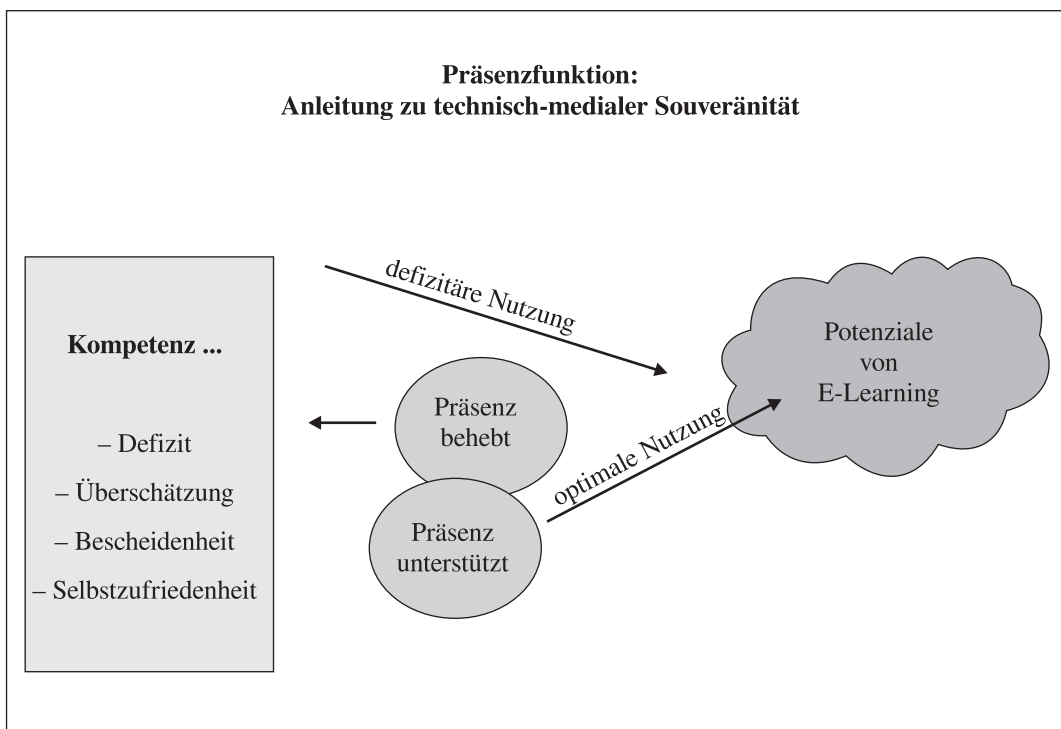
**Präsenzfunktion:**
**Anleitung zu technisch-medialer Souveränität**

**Kompetenz ...**

– Defizit

– Überschätzung

– Bescheidenheit

– Selbstzufriedenheit

defizitäre Nutzung

Präsenz behebt

Präsenz unterstützt

optimale Nutzung

Potenziale von E-Learning